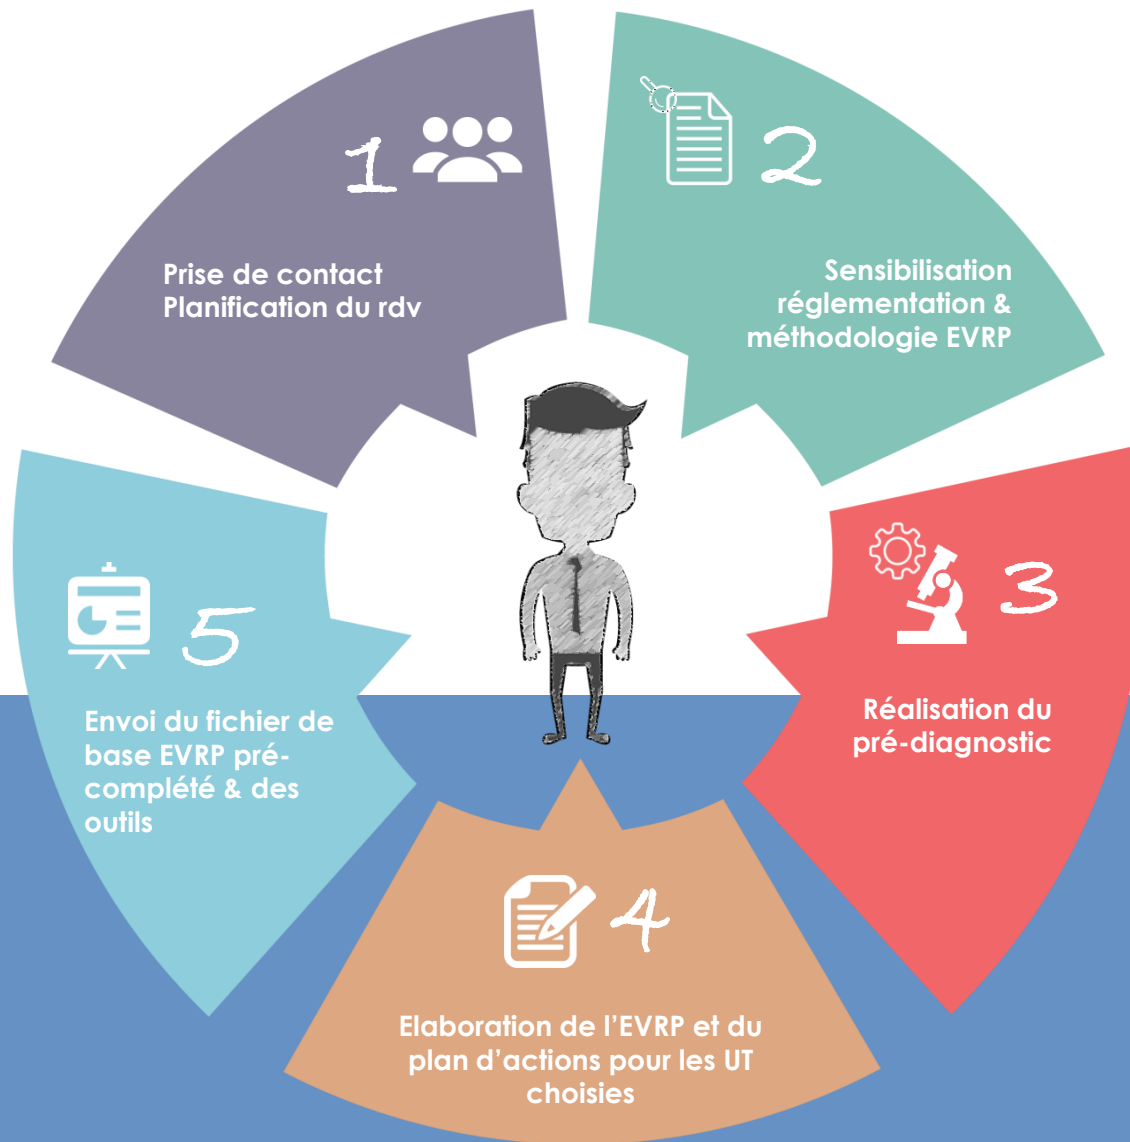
1

Prise de contact
Planification du rdv

2

Sensibilisation réglementation & méthodologie EVRP

3

Réalisation du pré-diagnostic

4

Elaboration de l'EVRP et du plan d'actions pour les UT choisies

5

Envoi du fichier de base EVRP pré-complété & des outils